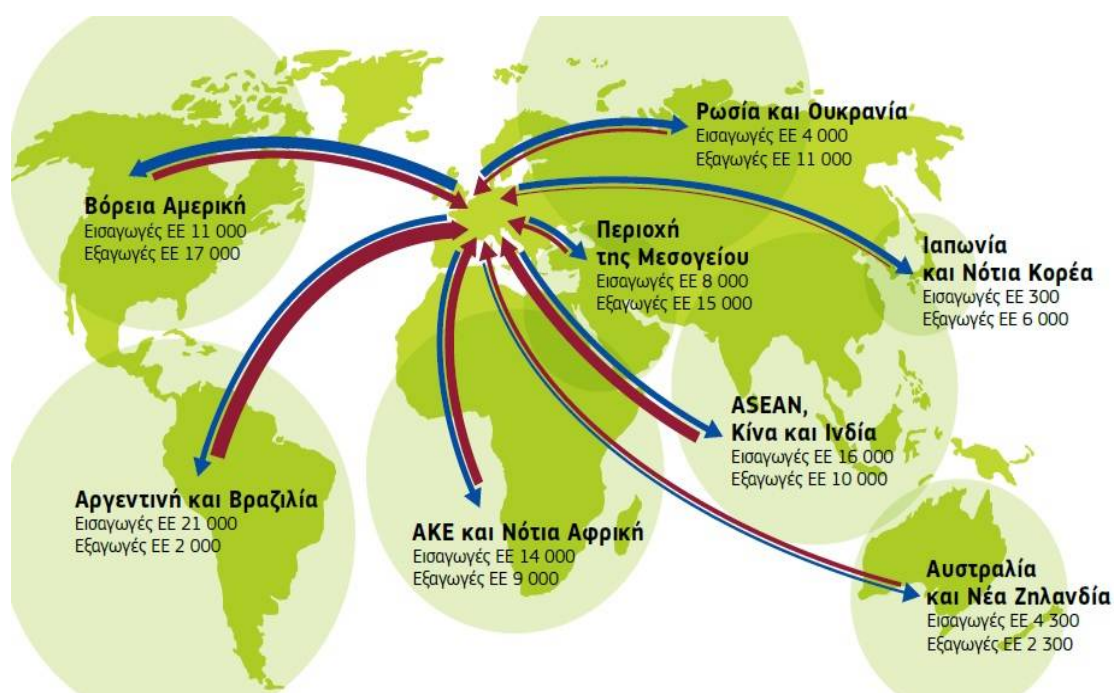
Ρωσία και Ουκρανία
Εισαγωγές ΕΕ 4 000
Εξαγωγές ΕΕ 11 000

Βόρεια Αμερική
Εισαγωγές ΕΕ 11 000
Εξαγωγές ΕΕ 17 000

Περιοχή της Μεσογείου
Εισαγωγές ΕΕ 8 000
Εξαγωγές ΕΕ 15 000

Ιαπωνία και Νότια Κορέα
Εισαγωγές ΕΕ 300
Εξαγωγές ΕΕ 6 000

ASEAN, Κίνα και Ινδία
Εισαγωγές ΕΕ 16 000
Εξαγωγές ΕΕ 10 000

Αργεντινή και Βραζιλία
Εισαγωγές ΕΕ 21 000
Εξαγωγές ΕΕ 2 000

ΑΚΕ και Νότια Αφρική
Εισαγωγές ΕΕ 14 000
Εξαγωγές ΕΕ 9 000

Αυστραλία και Νέα Ζηλανδία
Εισαγωγές ΕΕ 4 300
Εξαγωγές ΕΕ 2 300